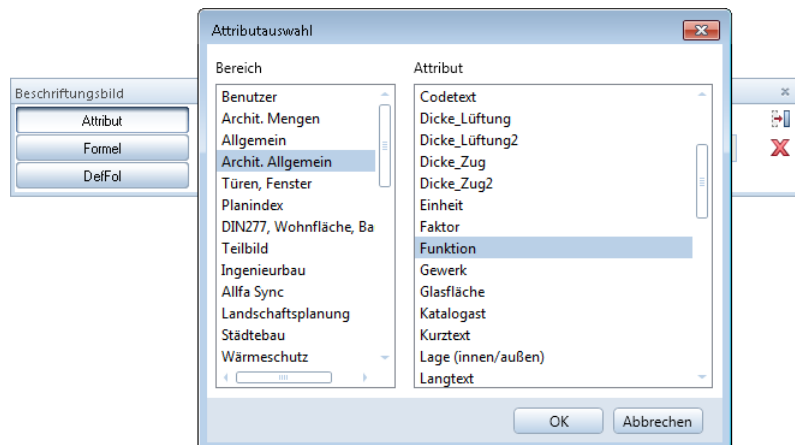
Beschriftungsbild

Attribut
Formel
DefFol

Attributauswahl

Bereich
Benutzer
Archit. Mengen
Allgemein
Archit. Allgemein
Türen, Fenster
Planindex
DIN277, Wohnfläche, Ba
Teilbild
Ingenieurbau
Allfa Sync
Landschaftsplanung
Städtebau
Wärmeschutz

Attribut
Codetext
Dicke_Lüftung
Dicke_Lüftung2
Dicke_Zug
Dicke_Zug2
Einheit
Faktor
Funktion
Gewerk
Glasfläche
Katalogast
Kurztext
Lage (innen/außen)
Langtext

OK
Abbrechen